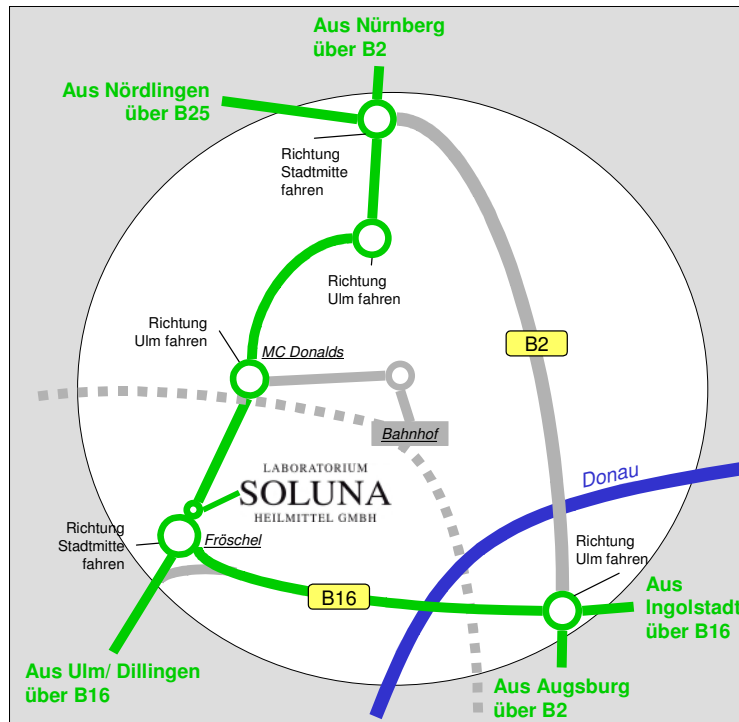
Aus Nürnberg
über B2

Aus Nördlingen
über B25

Richtung
Stadtmitte
fahren

Richtung
Ulm fahren

Richtung
Ulm fahren

MC Donalds

B2

Bahnhof

LABORATORIUM
SOLUNA
HEILMITTEL GMBH

Donau

Richtung
Stadtmitte
fahren

Fröschel

Richtung
Ulm fahren

B16

Aus
Ingolstadt
über B16

Aus Ulm/ Dillingen
über B16

Aus Augsburg
über B2